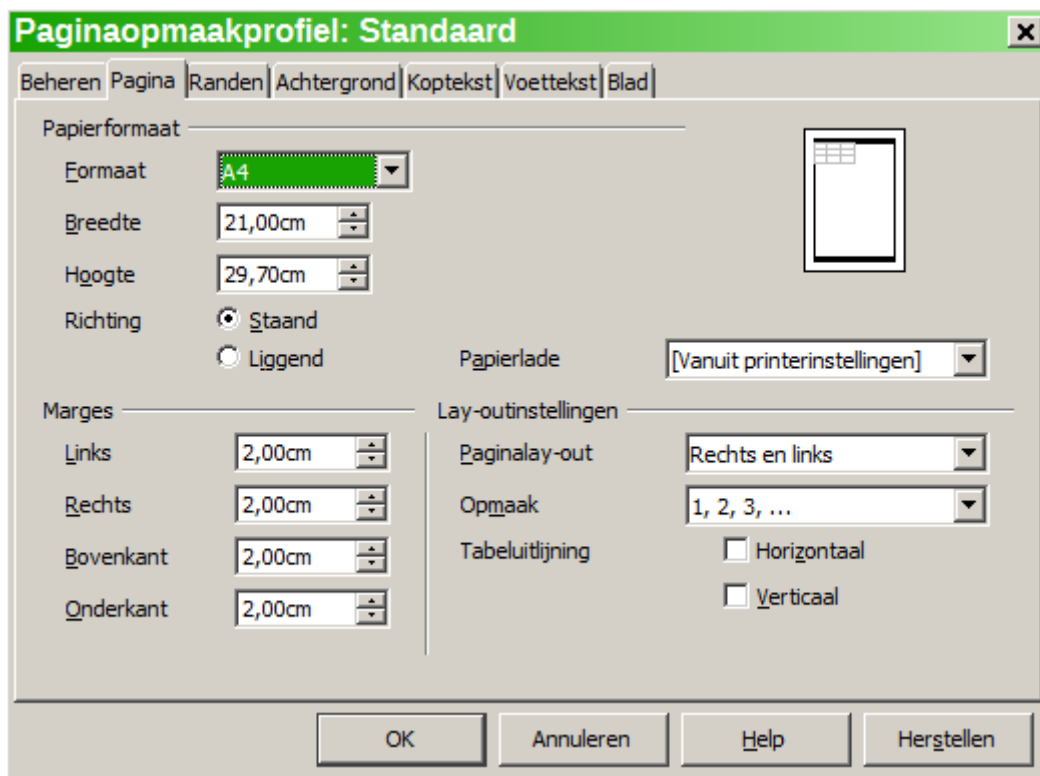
Paginaopmaakprofiel: Standaard

Beheren | Pagina | Randen | Achtergrond | Koptekst | Voettekst | Blad

Papierformaat

Formaat A4

Breedte 21,00cm

Hoogte 29,70cm

Richting Staand

Liggend

Papierlade [Vanuit printerinstellingen]

Marges

Links 2,00cm

Rechts 2,00cm

Bovenkant 2,00cm

Onderkant 2,00cm

Lay-outinstellingen

Paginalay-out Rechts en links

Opmaak 1, 2, 3, ...

Tabeluitlijning

Horizontaal

Verticaal

OK

Annuleren

Help

Herstellen